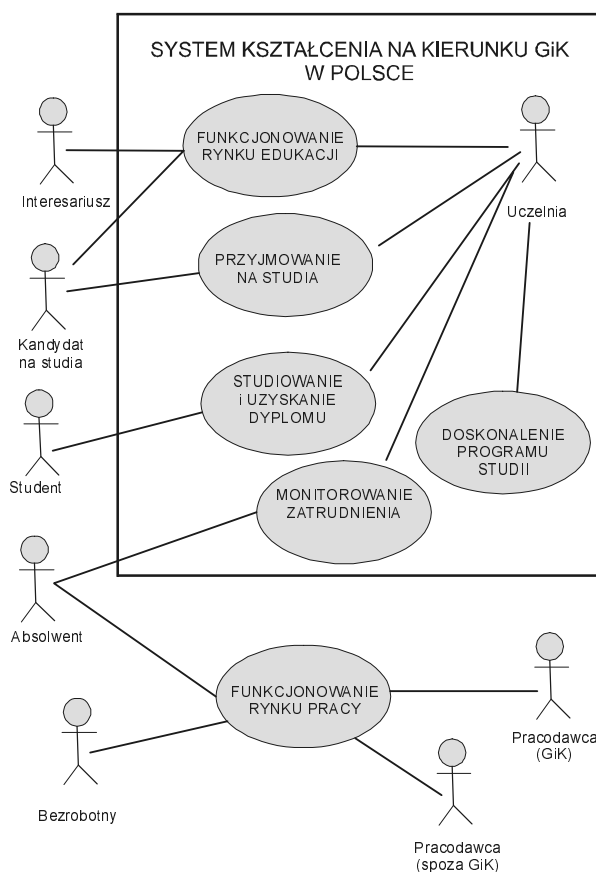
SYSTEM KSZTAŁCENIA NA KIERUNKU GiK W POLSCE

FUNKCJONOWANIE RYNKU EDUKACJI

Interesariusz

Uczelnia

PRZYJMOWANIE NA STUDIA

Kandydat na studia

STUDIOWANIE i UZYSKANIE DYPLOMU

Student

DOSKONALENIE PROGRAMU STUDII

MONITOROWANIE ZATRUDNIENIA

Absolwent

FUNKCJONOWANIE RYNKU PRACY

Pracodawca (GiK)

Bezrobotny

Pracodawca (spoza GiK)